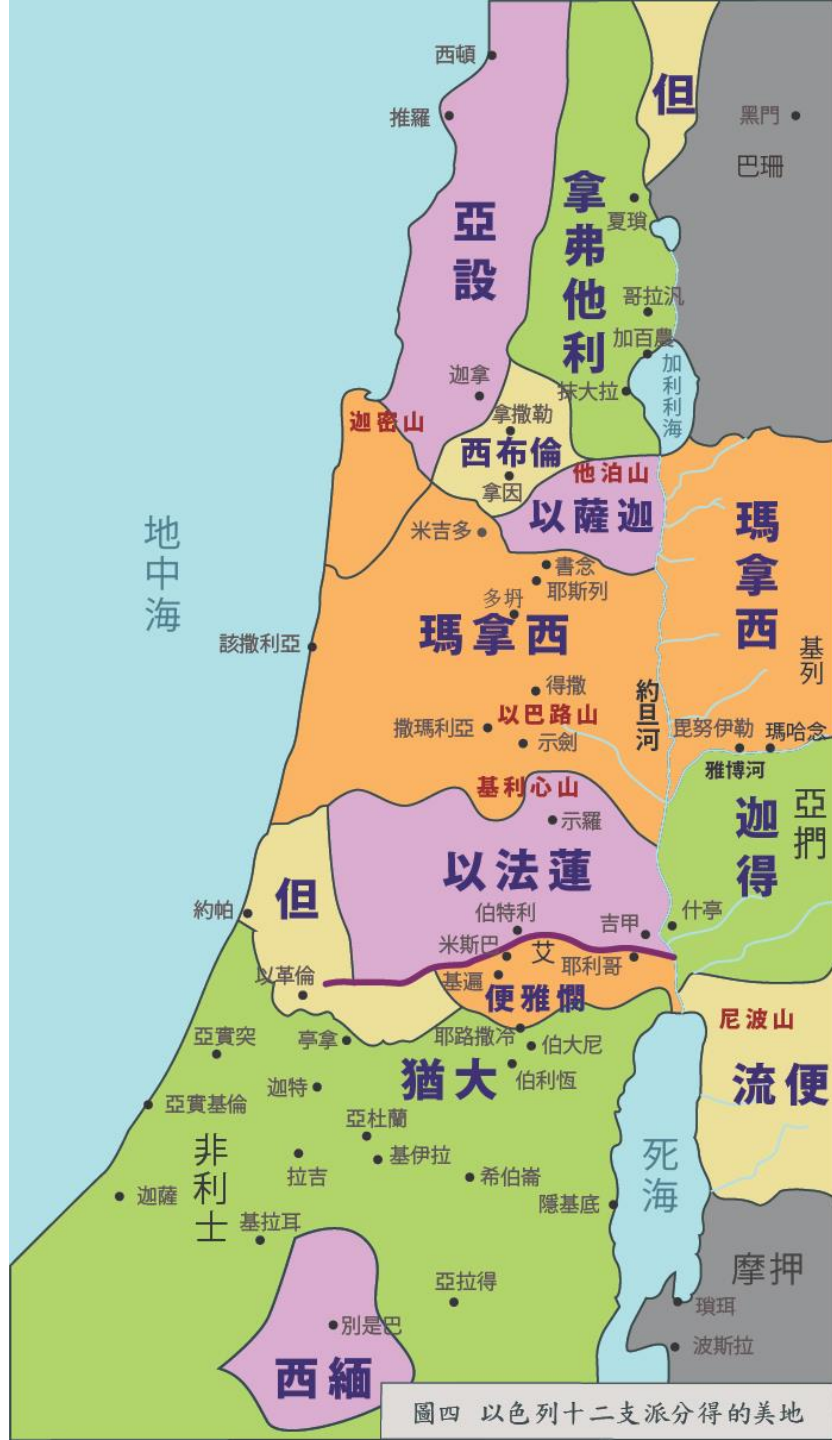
西頓
推羅
但
黑門
巴珊
亞設
拿弗他利
夏瑣
哥拉汎
加百農
加利利海
迦拿
抹大拉
迦密山
拿撒勒
西布倫
他泊山
拿因
以薩迦
米吉多
瑪拿西
地中海
書念
耶斯列
多坍
瑪拿西
該撒利亞
基列
得撒
約旦河
撒瑪利亞
以巴路山
示劍
毘努伊勒
瑪哈念
雅博河
基利心山
示羅
迦得
亞捫
以法蓮
約帕
但
伯特利
吉甲
什亭
米斯巴
艾
以革倫
基遍
耶利哥
便雅憫
尼波山
亞實突
亭拿
耶路撒冷
伯大尼
猶大
伯利恆
迦特
流便
亞實基倫
亞杜蘭
非利士
基伊拉
死海
拉吉
希伯崙
迦薩
隱基底
基拉耳
摩押
亞拉得
瑣珥
別是巴
西緬
波斯拉
圖四 以色列十二支派分得的美地